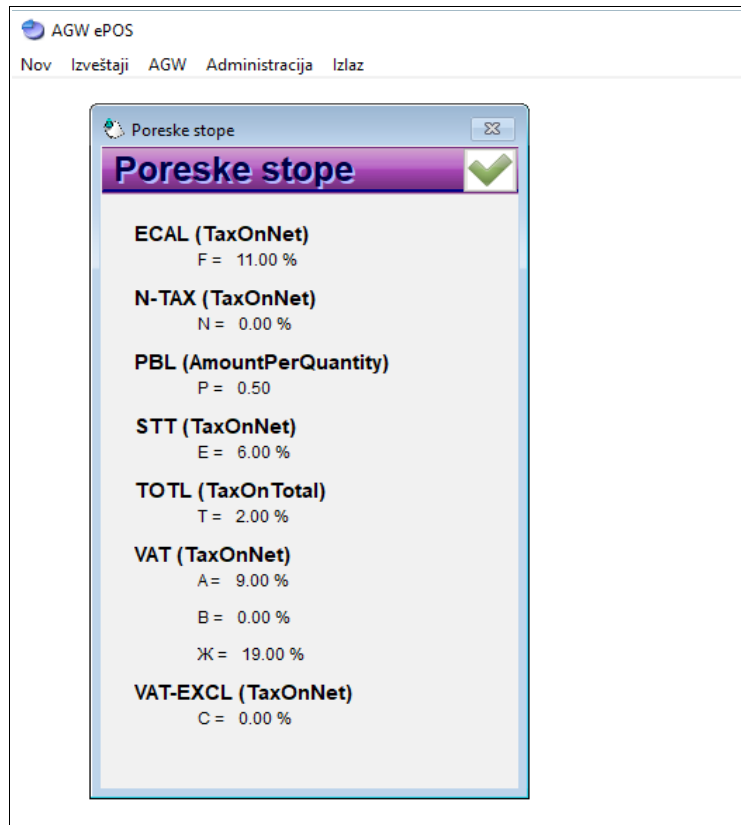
AGW ePOS

Nov Izveštaji AGW Administracija Izlaz

Poreske stope

Poreske stope

ECAL (TaxOnNet)
F = 11.00 %

N-TAX (TaxOnNet)
N = 0.00 %

PBL (AmountPerQuantity)
P = 0.50

STT (TaxOnNet)
E = 6.00 %

TOTL (TaxOnTotal)
T = 2.00 %

VAT (TaxOnNet)
A = 9.00 %

B = 0.00 %

Ж = 19.00 %

VAT-EXCL (TaxOnNet)
C = 0.00 %